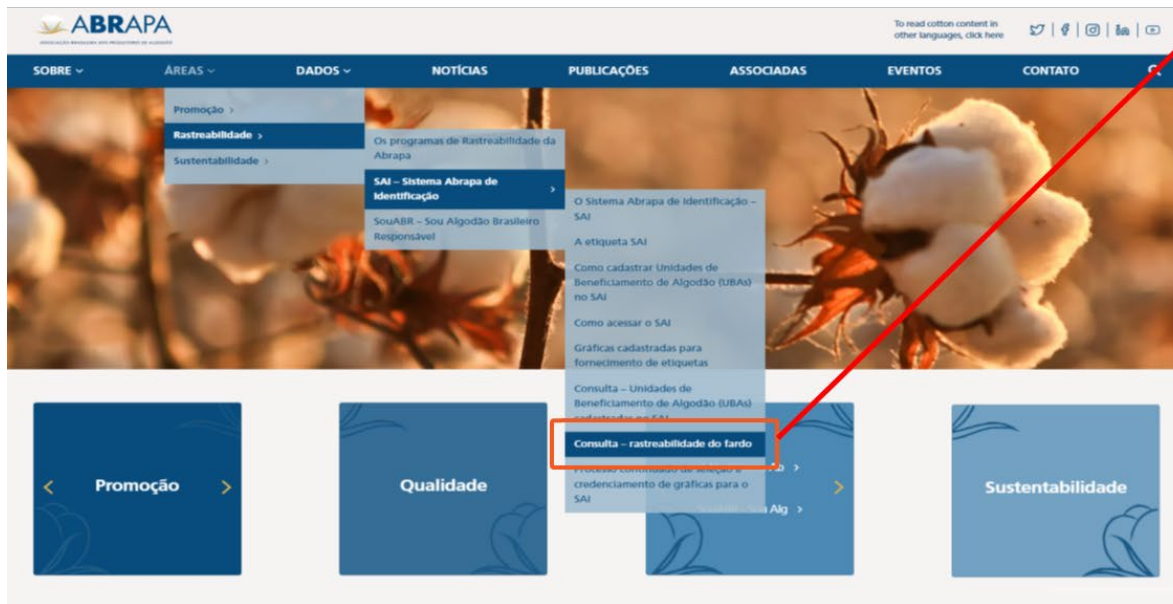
ABRAPA
ASSOCIAÇÃO BRASILEIRA DOS PRODUTORES DE ALGODÃO

To read cotton content in other languages, click here

SOBRE ⌄ ÁREAS ⌄ DADOS ⌄ NOTÍCIAS PUBLICAÇÕES ASSOCIADAS EVENTOS CONTATO

Promoção ›
Rastreabilidade ›
Sustentabilidade ›

Os programas de Rastreabilidade da Abrapa
SAI – Sistema Abrapa de Identificação ›
SouABR – Sou Algodão Brasileiro Responsável

O Sistema Abrapa de Identificação – SAI
A etiqueta SAI
Como cadastrar Unidades de Beneficiamento de Algodão (UBAs) no SAI
Como acessar o SAI
Gráficas cadastradas para fornecimento de etiquetas
Consulta – Unidades de Beneficiamento de Algodão (UBAs) cadastradas no SAI
Consulta – rastreabilidade do fardo
Processo continuado de seleção e credenciamento de gráficas para o SAI

Promoção
Qualidade
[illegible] Alg ›
Sustentabilidade